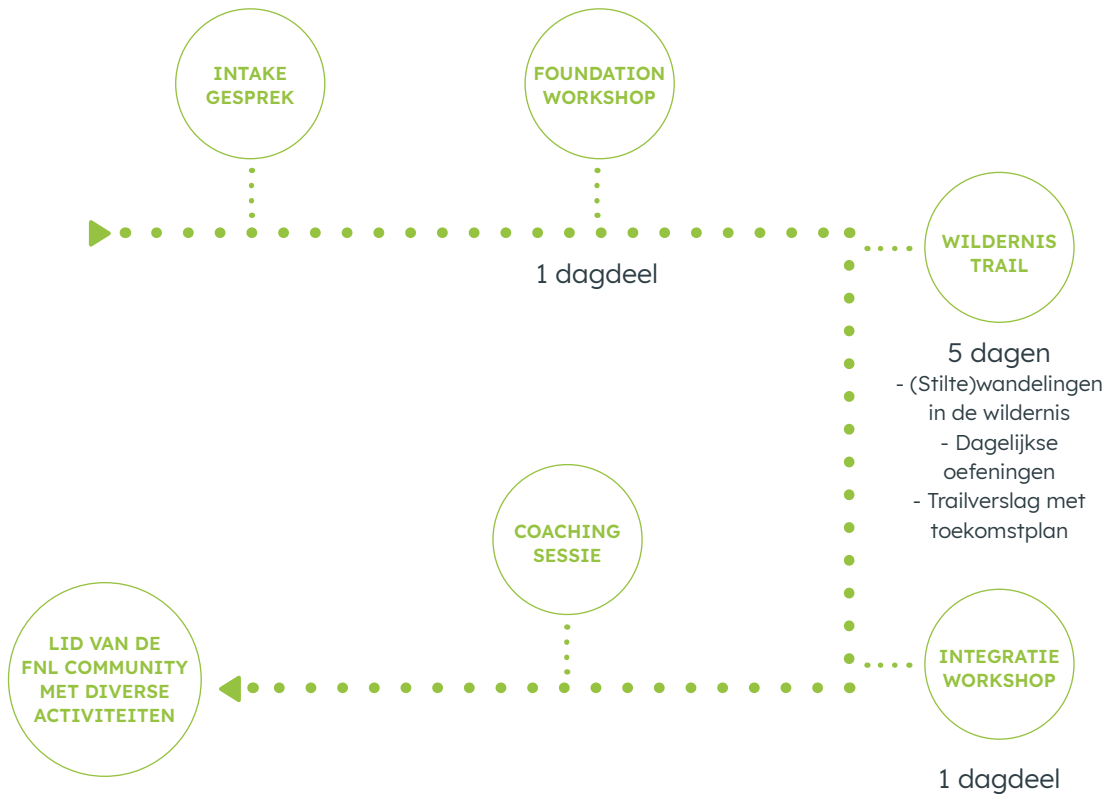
INTAKE GESPREK

FOUNDATION WORKSHOP

1 dagdeel

WILDERNIS TRAIL

5 dagen
- (Stilte)wandelingen in de wildernis
- Dagelijkse oefeningen
- Trailverslag met toekomstplan

COACHING SESSIE

LID VAN DE FNL COMMUNITY MET DIVERSE ACTIVITEITEN

INTEGRATIE WORKSHOP

1 dagdeel